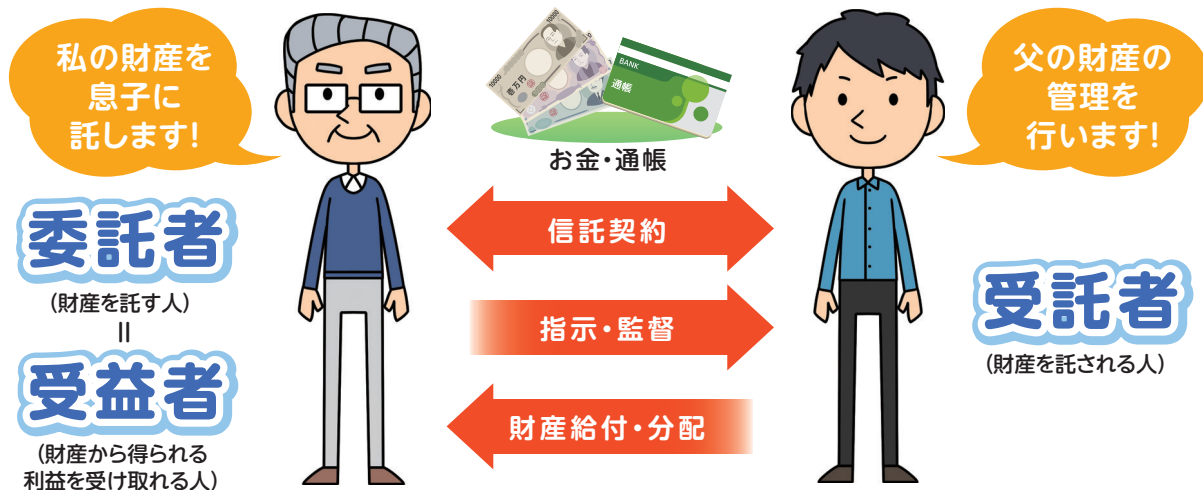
私の財産を息子に託します!

10000
壱万円
BANK
通帳

お金・通帳

父の財産の管理を行います!

委託者
(財産を託す人)
=
受益者
(財産から得られる利益を受け取れる人)

信託契約

指示・監督

財産給付・分配

受託者
(財産を託される人)